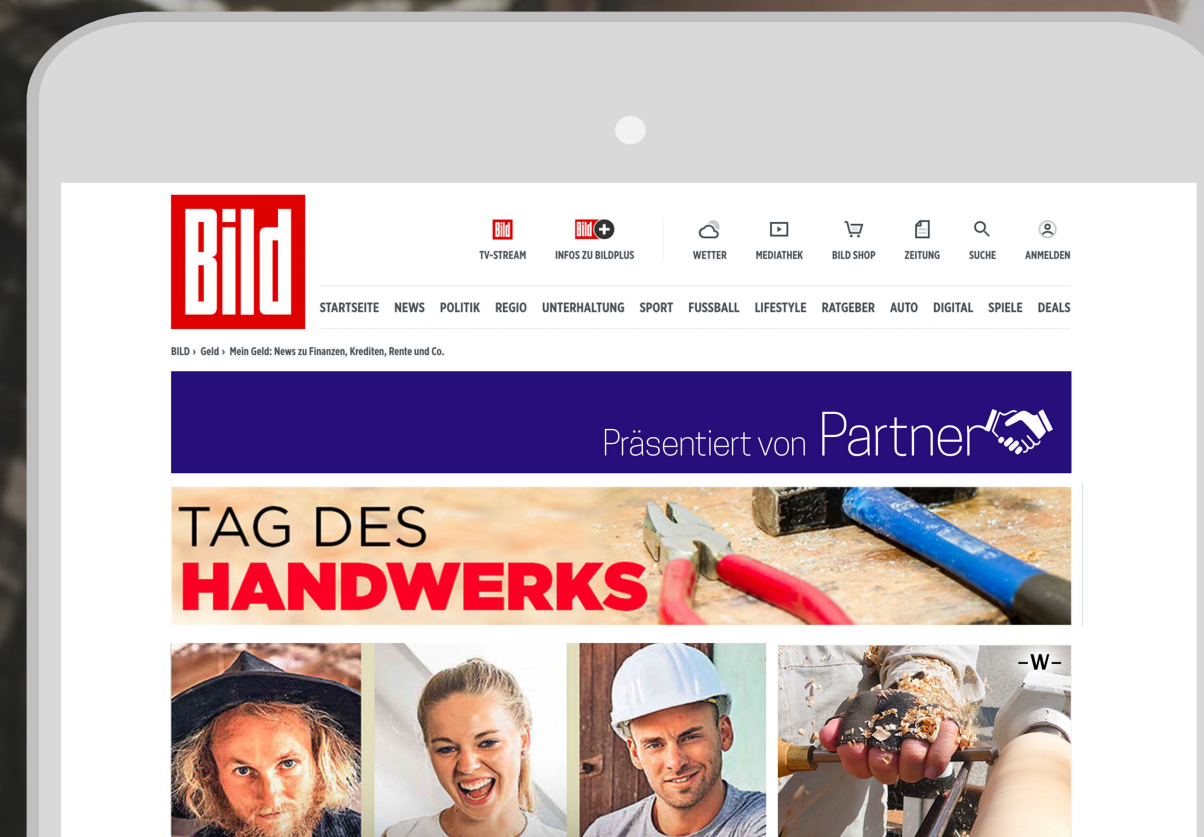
Bild

Bild TV-STREAM
Bild INFOS ZU BILDPLUS
WETTER
MEDIATHEK
BILD SHOP
ZEITUNG
SUCHE
ANMELDEN

STARTSEITE NEWS POLITIK REGIO UNTERHALTUNG SPORT FUSSBALL LIFESTYLE RATGEBER AUTO DIGITAL SPIELE DEALS

BILD › Geld › Mein Geld: News zu Finanzen, Krediten, Rente und Co.

Präsentiert von Partner

TAG DES HANDWERKS

-W-